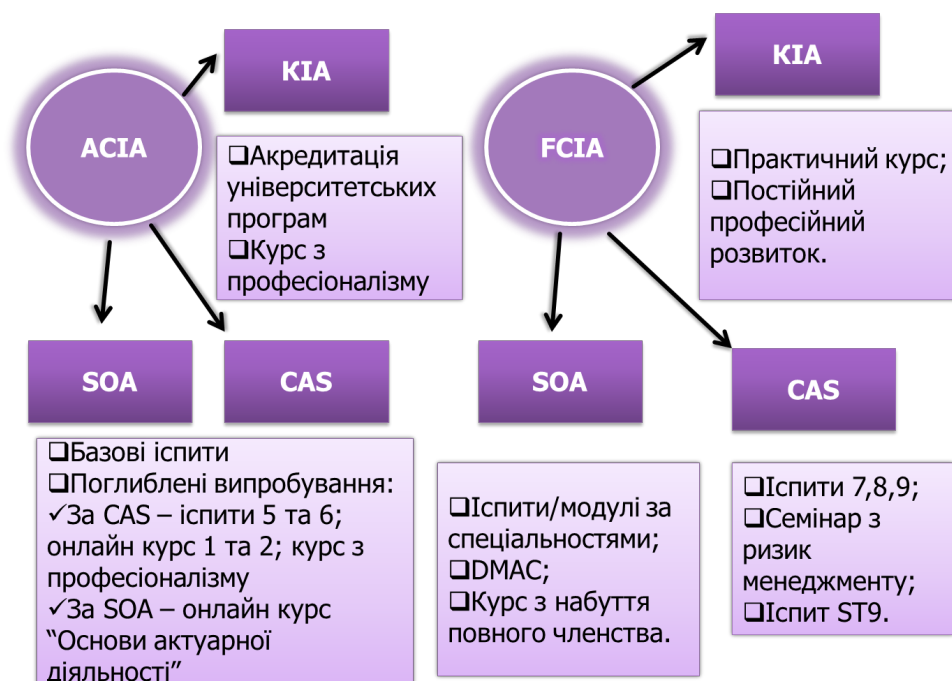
ACIA

KIA

❑Акредитація університетських програм
❑Курс з професіоналізму

SOA

CAS

❑Базові іспити
❑Поглиблені випробування:
✓За CAS – іспити 5 та 6; онлайн курс 1 та 2; курс з професіоналізму
✓За SOA – онлайн курс "Основи актуарної діяльності"

FCIA

KIA

❑Практичний курс;
❑Постійний професійний розвиток.

SOA

CAS

❑Іспити/модулі за спеціальностями;
❑DMAC;
❑Курс з набуття повного членства.

❑Іспити 7,8,9;
❑Семінар з ризик менеджменту;
❑Іспит ST9.